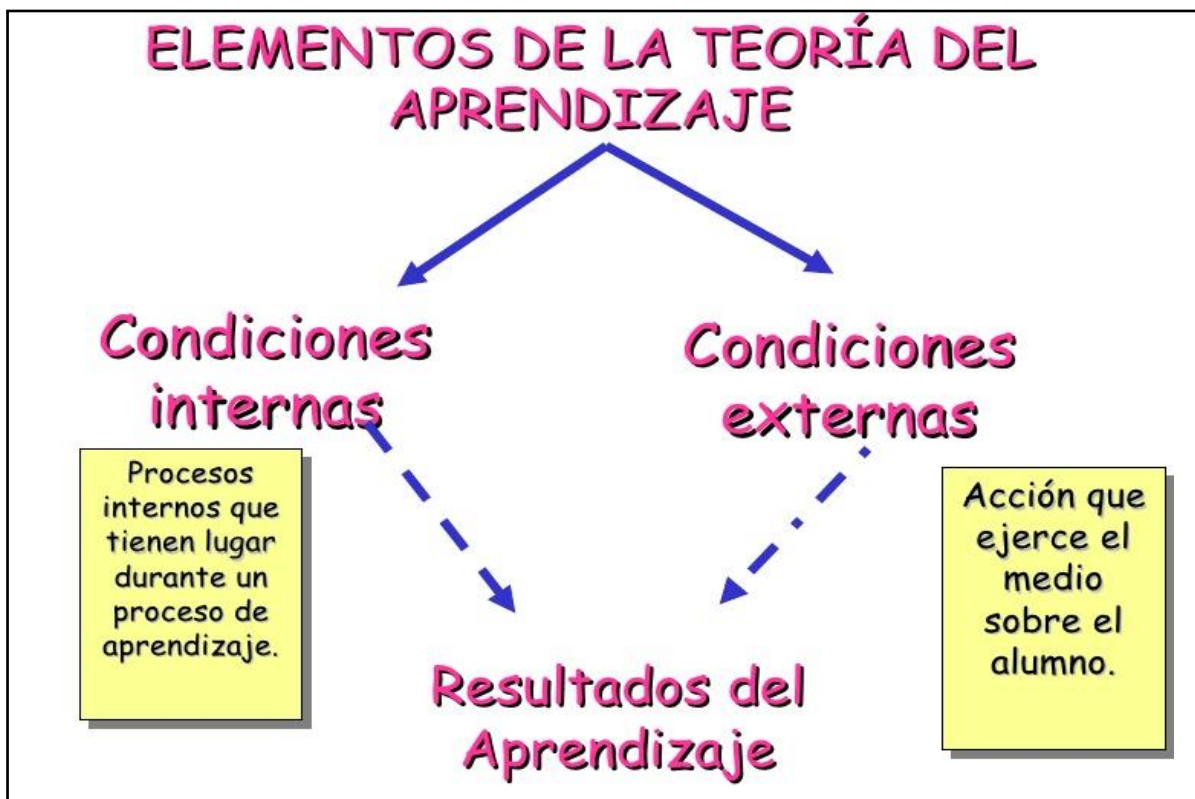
ELEMENTOS DE LA TEORÍA DEL APRENDIZAJE

Condiciones internas

Condiciones externas

Procesos internos que tienen lugar durante un proceso de aprendizaje.

Acción que ejerce el medio sobre el alumno.

Resultados del Aprendizaje